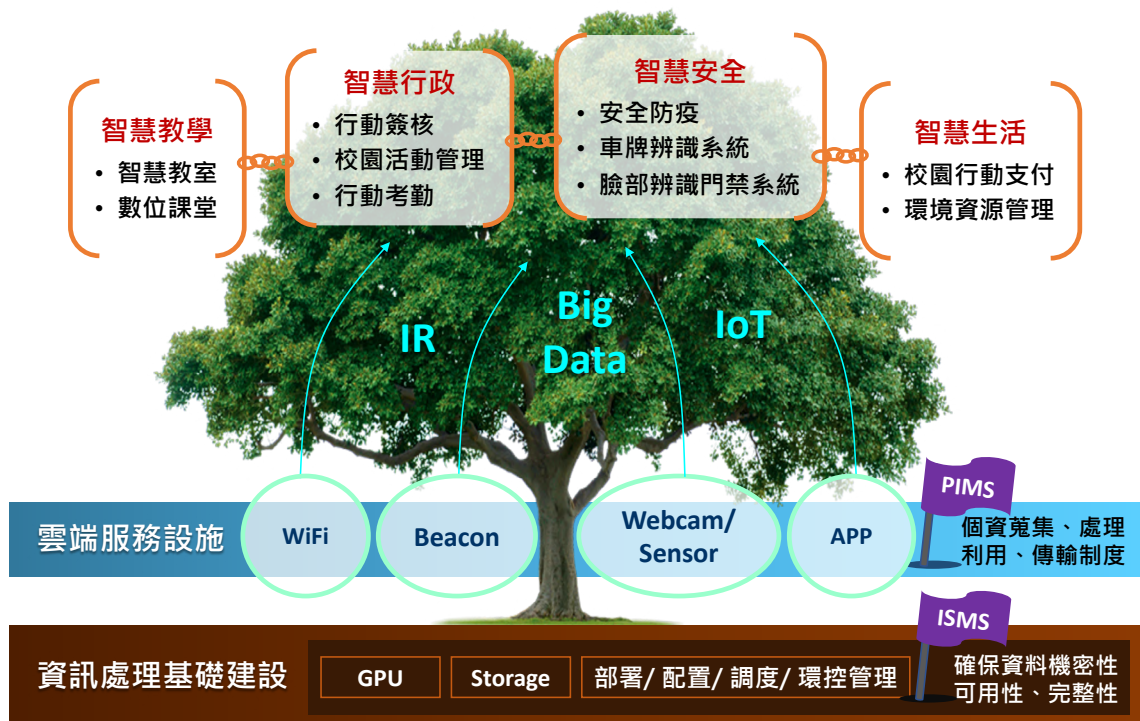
智慧教學
• 智慧教室
• 數位課堂

智慧行政
• 行動簽核
• 校園活動管理
• 行動考勤

智慧安全
• 安全防疫
• 車牌辨識系統
• 臉部辨識門禁系統

智慧生活
• 校園行動支付
• 環境資源管理

IR
Big Data
IoT

雲端服務設施
WiFi
Beacon
Webcam/ Sensor
APP

PIMS
個資蒐集、處理利用、傳輸制度

ISMS
資訊處理基礎建設
GPU
Storage
部署/ 配置/ 調度/ 環控管理
確保資料機密性可用性、完整性